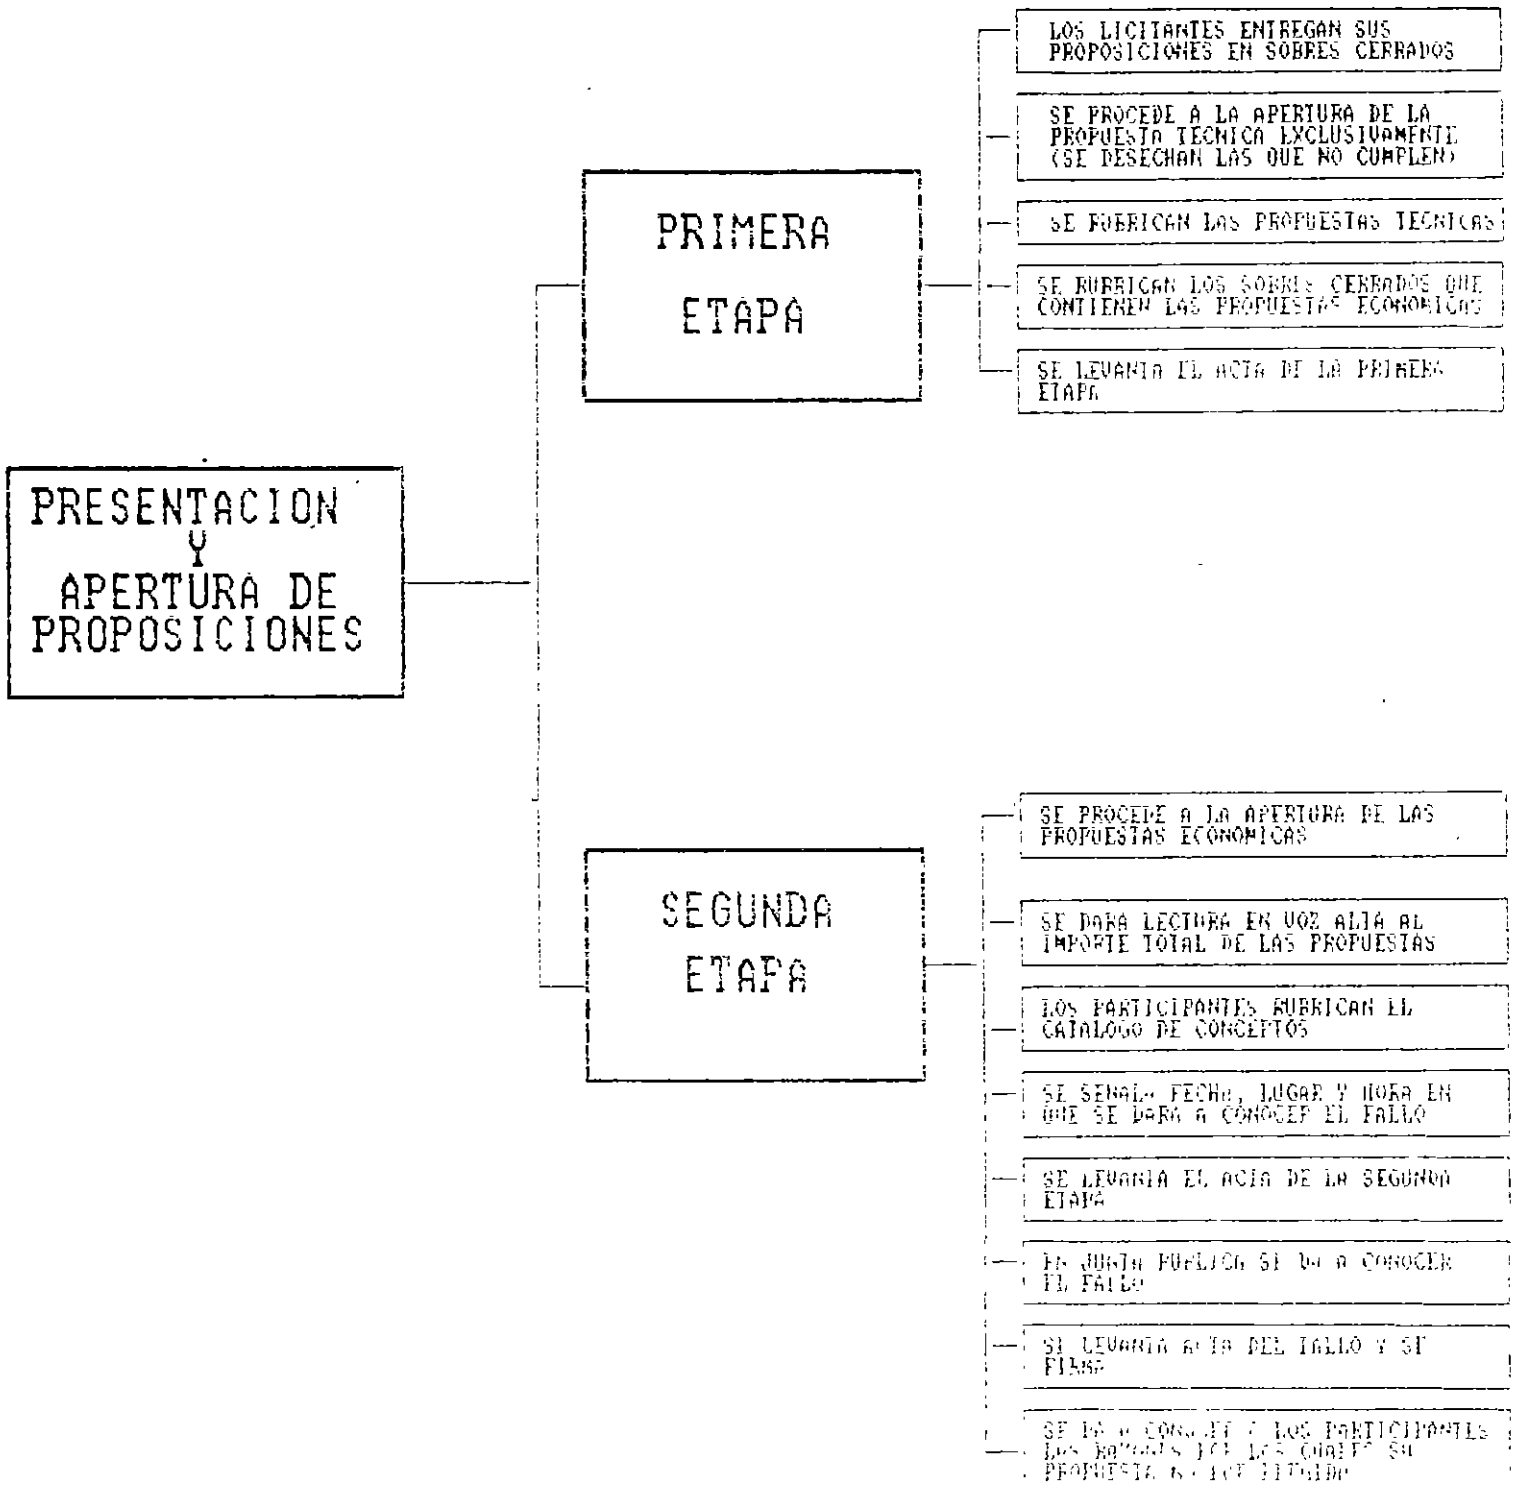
PRESENTACION Y APERTURA DE PROPOSICIONES

PRIMERA ETAPA

LOS LICITANTES ENTREGAN SUS PROPOSICIONES EN SOBRES CERRADOS

SE PROCEDE A LA APERTURA DE LA PROPUESTA TECNICA EXCLUSIVAMENTE (SE DESECHAN LAS QUE NO CUMPLEN)

SE RUBRICAN LAS PROPUESTAS TECNICAS

SE RUBRICAN LOS SOBRES CERRADOS QUE CONTIENEN LAS PROPUESTAS ECONOMICAS

SE LEVANTA EL ACTA DE LA PRIMERA ETAPA

SEGUNDA ETAPA

SE PROCEDE A LA APERTURA DE LAS PROPUESTAS ECONOMICAS

SE DARA LECTURA EN VOZ ALTA AL IMPORTE TOTAL DE LAS PROPUESTAS

LOS PARTICIPANTES RUBRICAN EL CATALOGO DE CONCEPTOS

SE SEÑALA FECHA, LUGAR Y HORA EN QUE SE DARA A CONOCER EL FALLO

SE LEVANTA EL ACTA DE LA SEGUNDA ETAPA

EN JUNTA PUBLICA SE DA A CONOCER EL FALLO

SE LEVANTA ACTA DEL FALLO Y SE FIRMA

SE DA A CONOCER A LOS PARTICIPANTES LAS RAZONES POR LAS CUALES SU PROPUESTA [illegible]